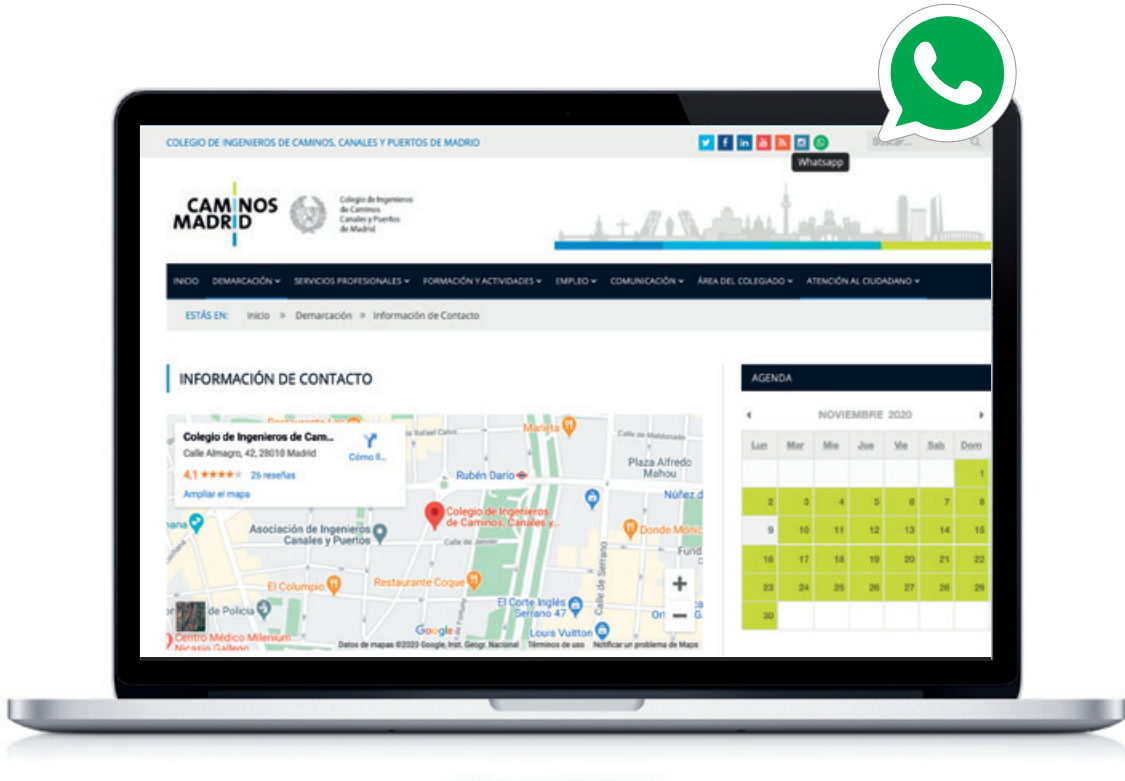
COLEGIO DE INGENIEROS DE CAMINOS, CANALES Y PUERTOS DE MADRID

Buscar...

Whatsapp

CAMINOS MADRID

Colegio de Ingenieros de Caminos Canales y Puertos de Madrid

INICIO DEMARCACIÓN SERVICIOS PROFESIONALES FORMACIÓN Y ACTIVIDADES EMPLEO COMUNICACIÓN ÁREA DEL COLEGIADO ATENCIÓN AL CIUDADANO

ESTÁS EN: Inicio » Demarcación » Información de Contacto

INFORMACIÓN DE CONTACTO

Colegio de Ingenieros de Cam...
Calle Almagro, 42, 28010 Madrid
4,1 ★★★★ 26 reseñas
Ampliar el mapa
Cómo ll...

Marieta
Rubén Darío
Plaza Alfredo Mahou
Núñez d
Colegio de Ingenieros de Caminos, Canales y...
Asociación de Ingenieros Canales y Puertos
Donde Mónic
Calle de Jenner
El Columpio
Restaurante Coque
de Policía
El Corte Inglés Serrano 47
Calle de Serrano
Centro Médico Milenium Nicasio Gallego
Louis Vuitton
Google
Datos de mapas ©2020 Google, Inst. Geogr. Nacional Términos de uso Notificar un problema de Maps

AGENDA

NOVIEMBRE 2020

| Lun | Mar | Mie | Jue | Vie | Sab | Dom |
|---|---|---|---|---|---|---|
| | | | | | | 1 |
| 2 | 3 | 4 | 5 | 6 | 7 | 8 |
| 9 | 10 | 11 | 12 | 13 | 14 | 15 |
| 16 | 17 | 18 | 19 | 20 | 21 | 22 |
| 23 | 24 | 25 | 26 | 27 | 28 | 29 |
| 30 | | | | | | |